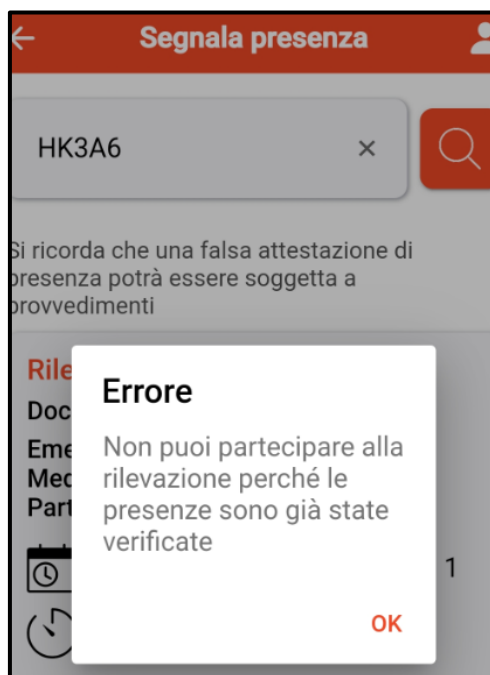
Segnala presenza

HK3A6 ×

Si ricorda che una falsa attestazione di presenza potrà essere soggetta a provvedimenti

Rile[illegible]
Doc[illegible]
Eme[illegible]
Med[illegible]
Part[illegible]

1

Errore

Non puoi partecipare alla rilevazione perché le presenze sono già state verificate

OK